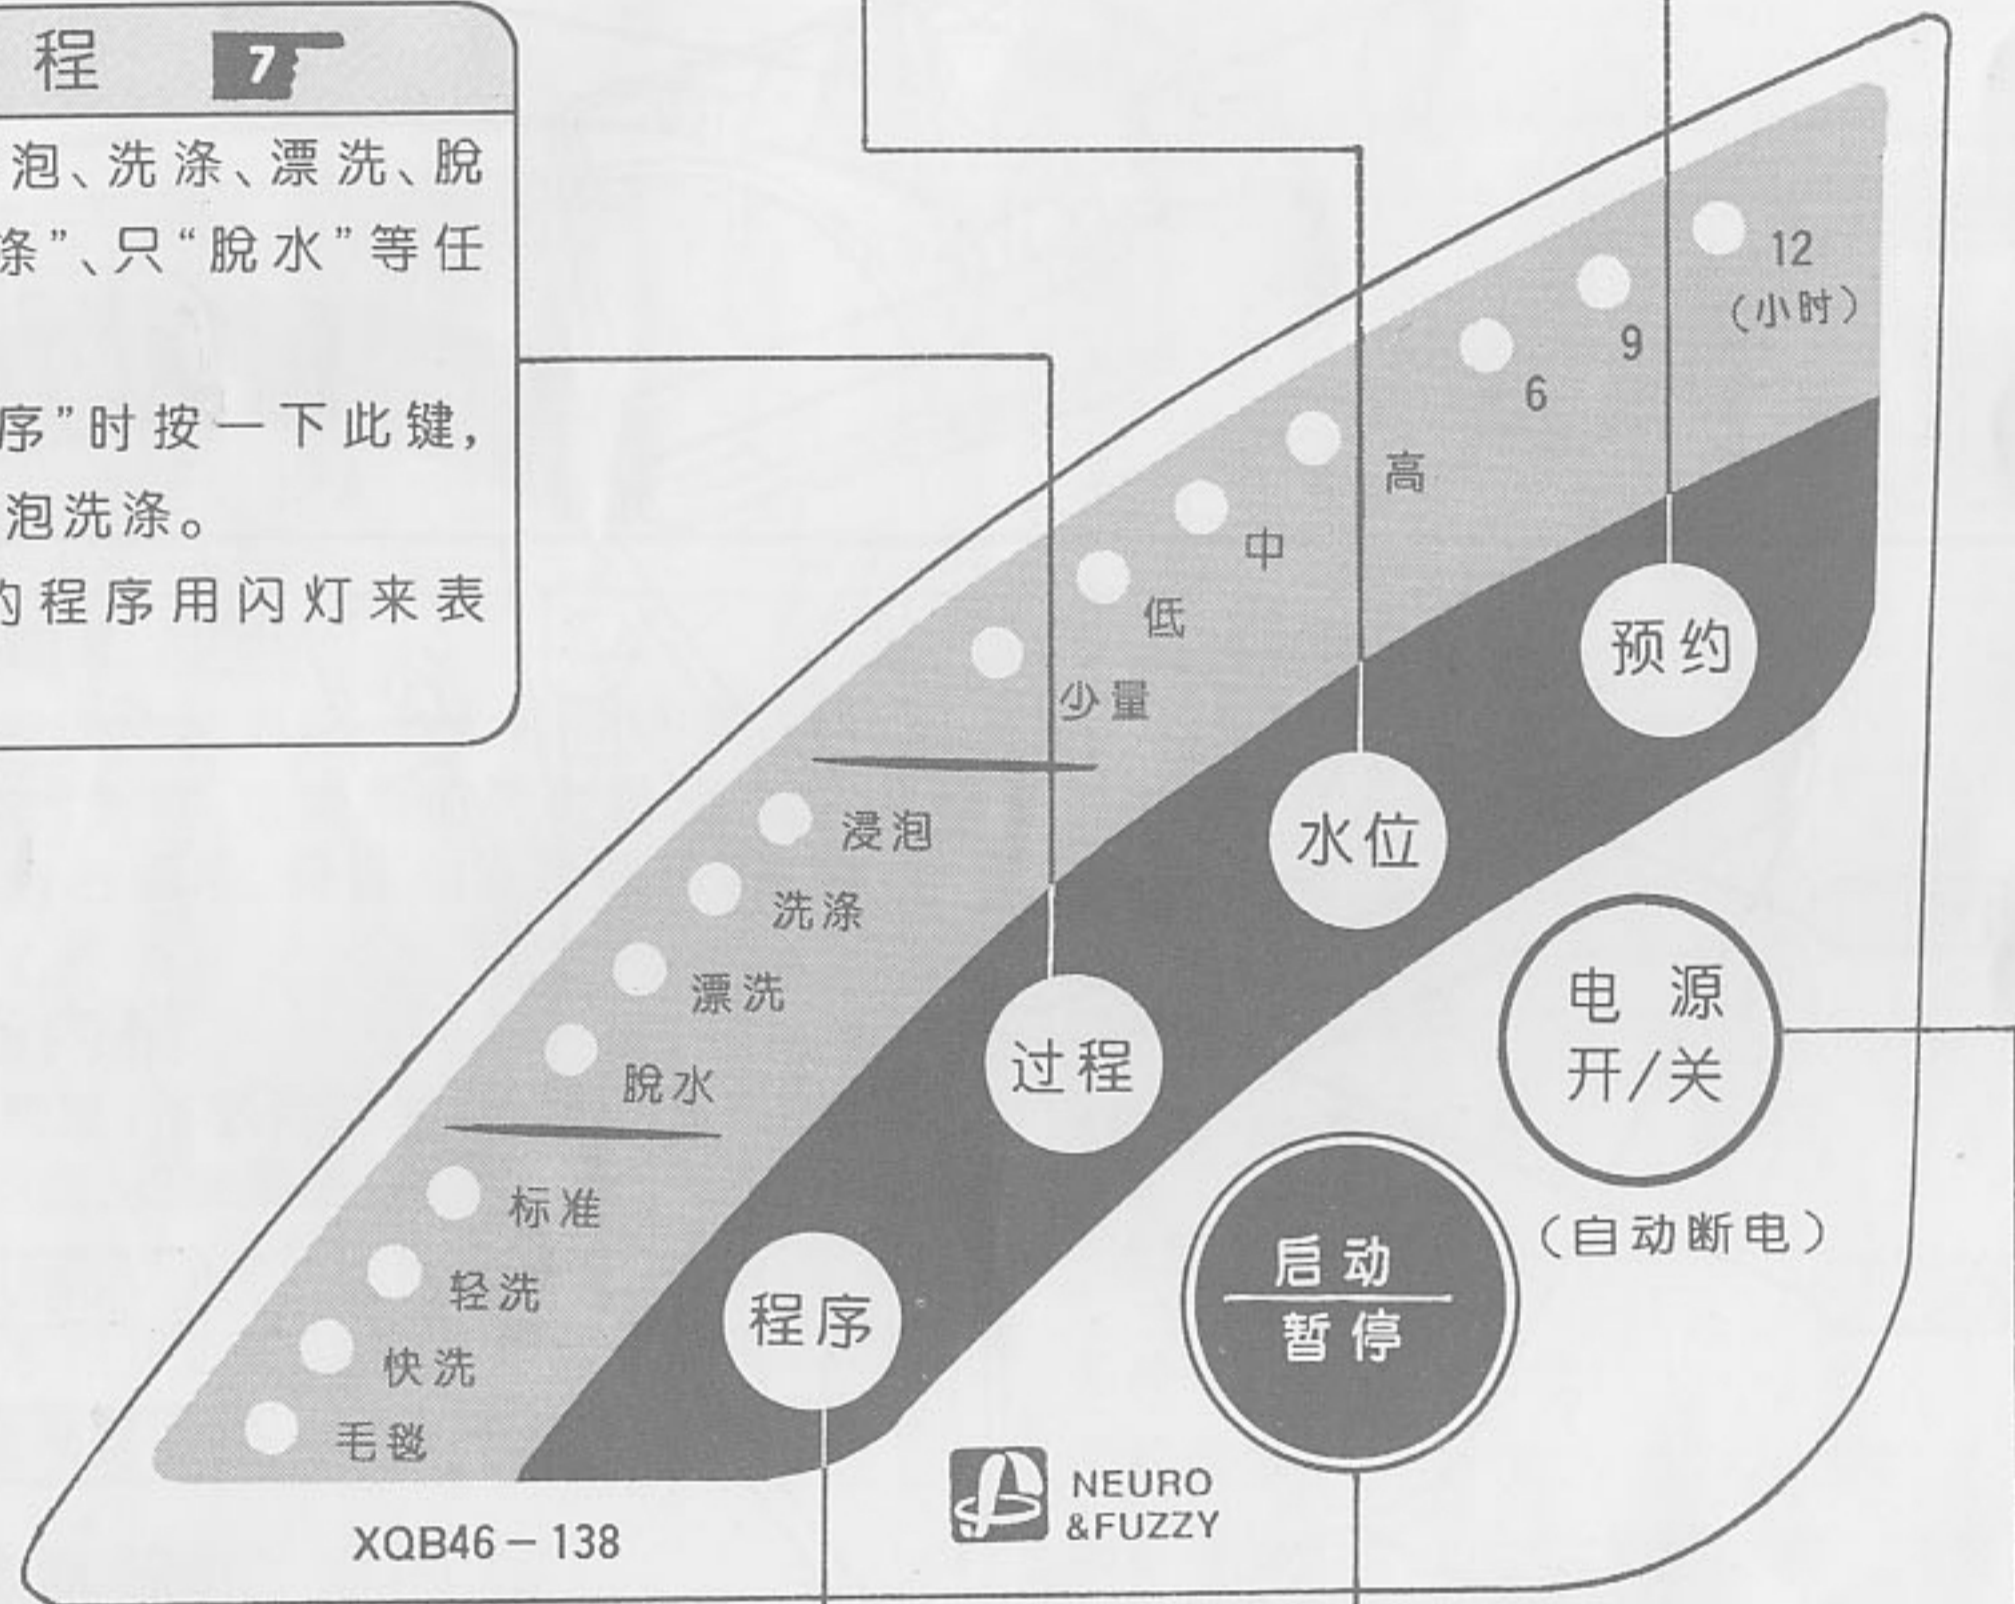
程 7

泡、洗涤、漂洗、脱
涤"、只"脱水"等任

序"时按一下此键，
泡洗涤。
的程序用闪灯来表

12
(小时)
9
6
高
中
低
少量
预约
浸泡
洗涤
漂洗
脱水
水位
过程
电源
开/关
(自动断电)
标准
轻洗
快洗
毛毯
程序
启动
暂停
NEURO
&FUZZY
XQB46－138